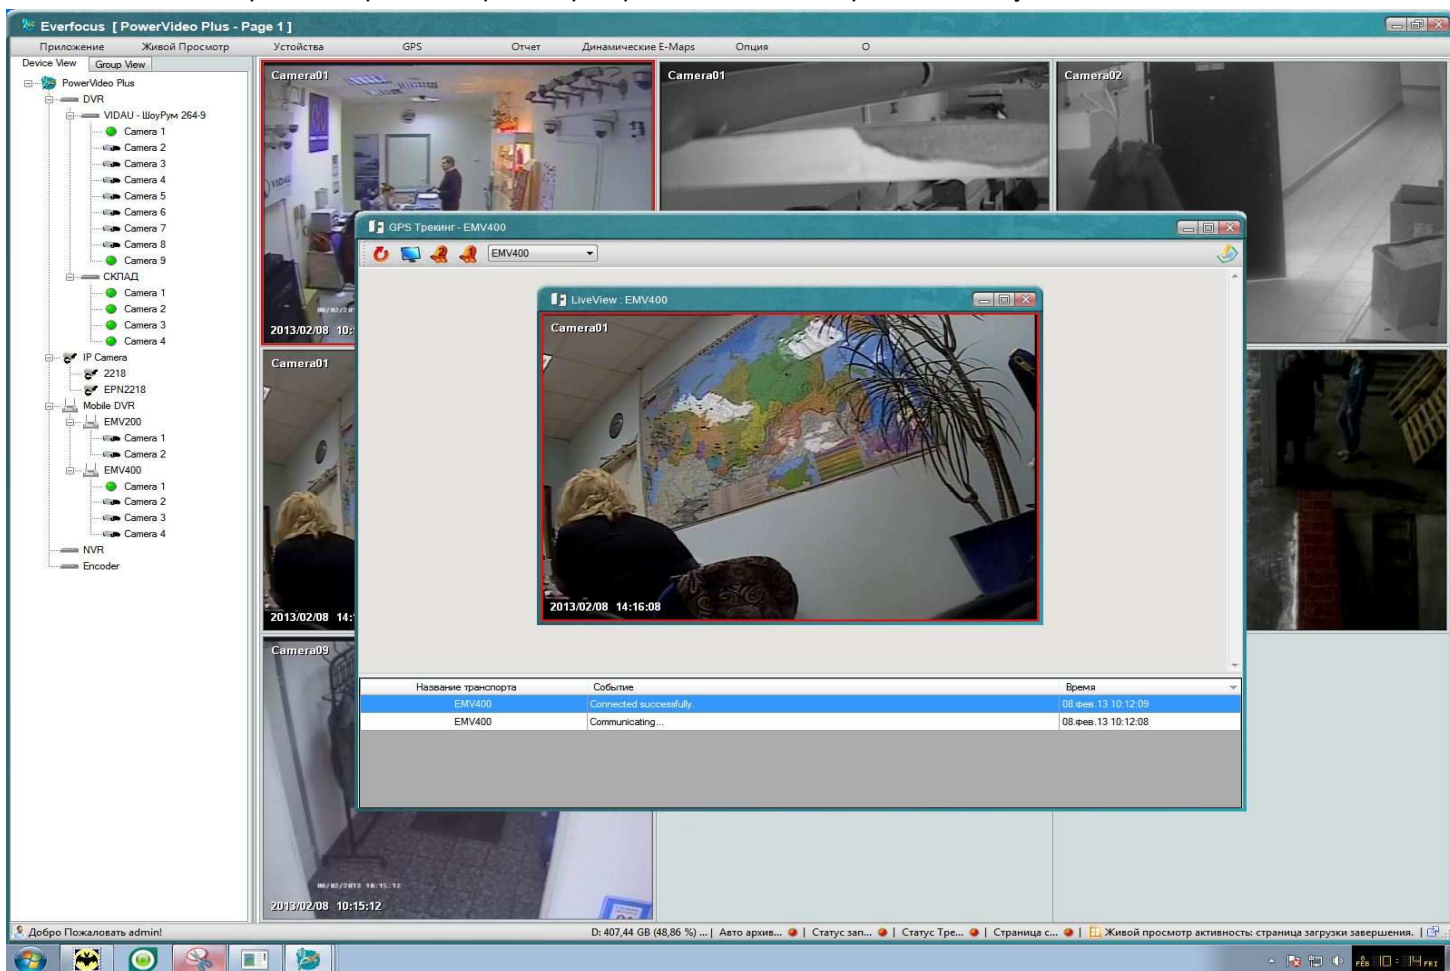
Everfocus [PowerVideo Plus - Page 1]

Приложение Живой Просмотр Устройства GPS Отчет Динамические E-Maps Опция O

Device View Group View

PowerVideo Plus
DVR
VIDAU - ШоуРум 264-9
Camera 1
Camera 2
Camera 3
Camera 4
Camera 5
Camera 6
Camera 7
Camera 8
Camera 9
СКЛАД
Camera 1
Camera 2
Camera 3
Camera 4
IP Camera
2218
EPN2218
Mobile DVR
EMV200
Camera 1
Camera 2
EMV400
Camera 1
Camera 2
Camera 3
Camera 4
NVR
Encoder

Camera01
2013/02/08 10:

Camera01

Camera02

Camera01
2013/02/08 14:

Camera09
2013/02/08 10:15:12

GPS Трекинг - EMV400

EMV400

LiveView : EMV400

Camera01
2013/02/08 14:16:08

| Название транспорта | Событие | Время |
|---|---|---|
| EMV400 | Connected successfully. | 08.фев.13 10:12:09 |
| EMV400 | Communicating... | 08.фев.13 10:12:08 |

Добро Пожаловать admin!

D: 407,44 GB (48,86 %) ... | Авто архив... | Статус зап... | Статус Тре... | Страница с... | Живой просмотр активность: страница загрузки завершения. |

10:14